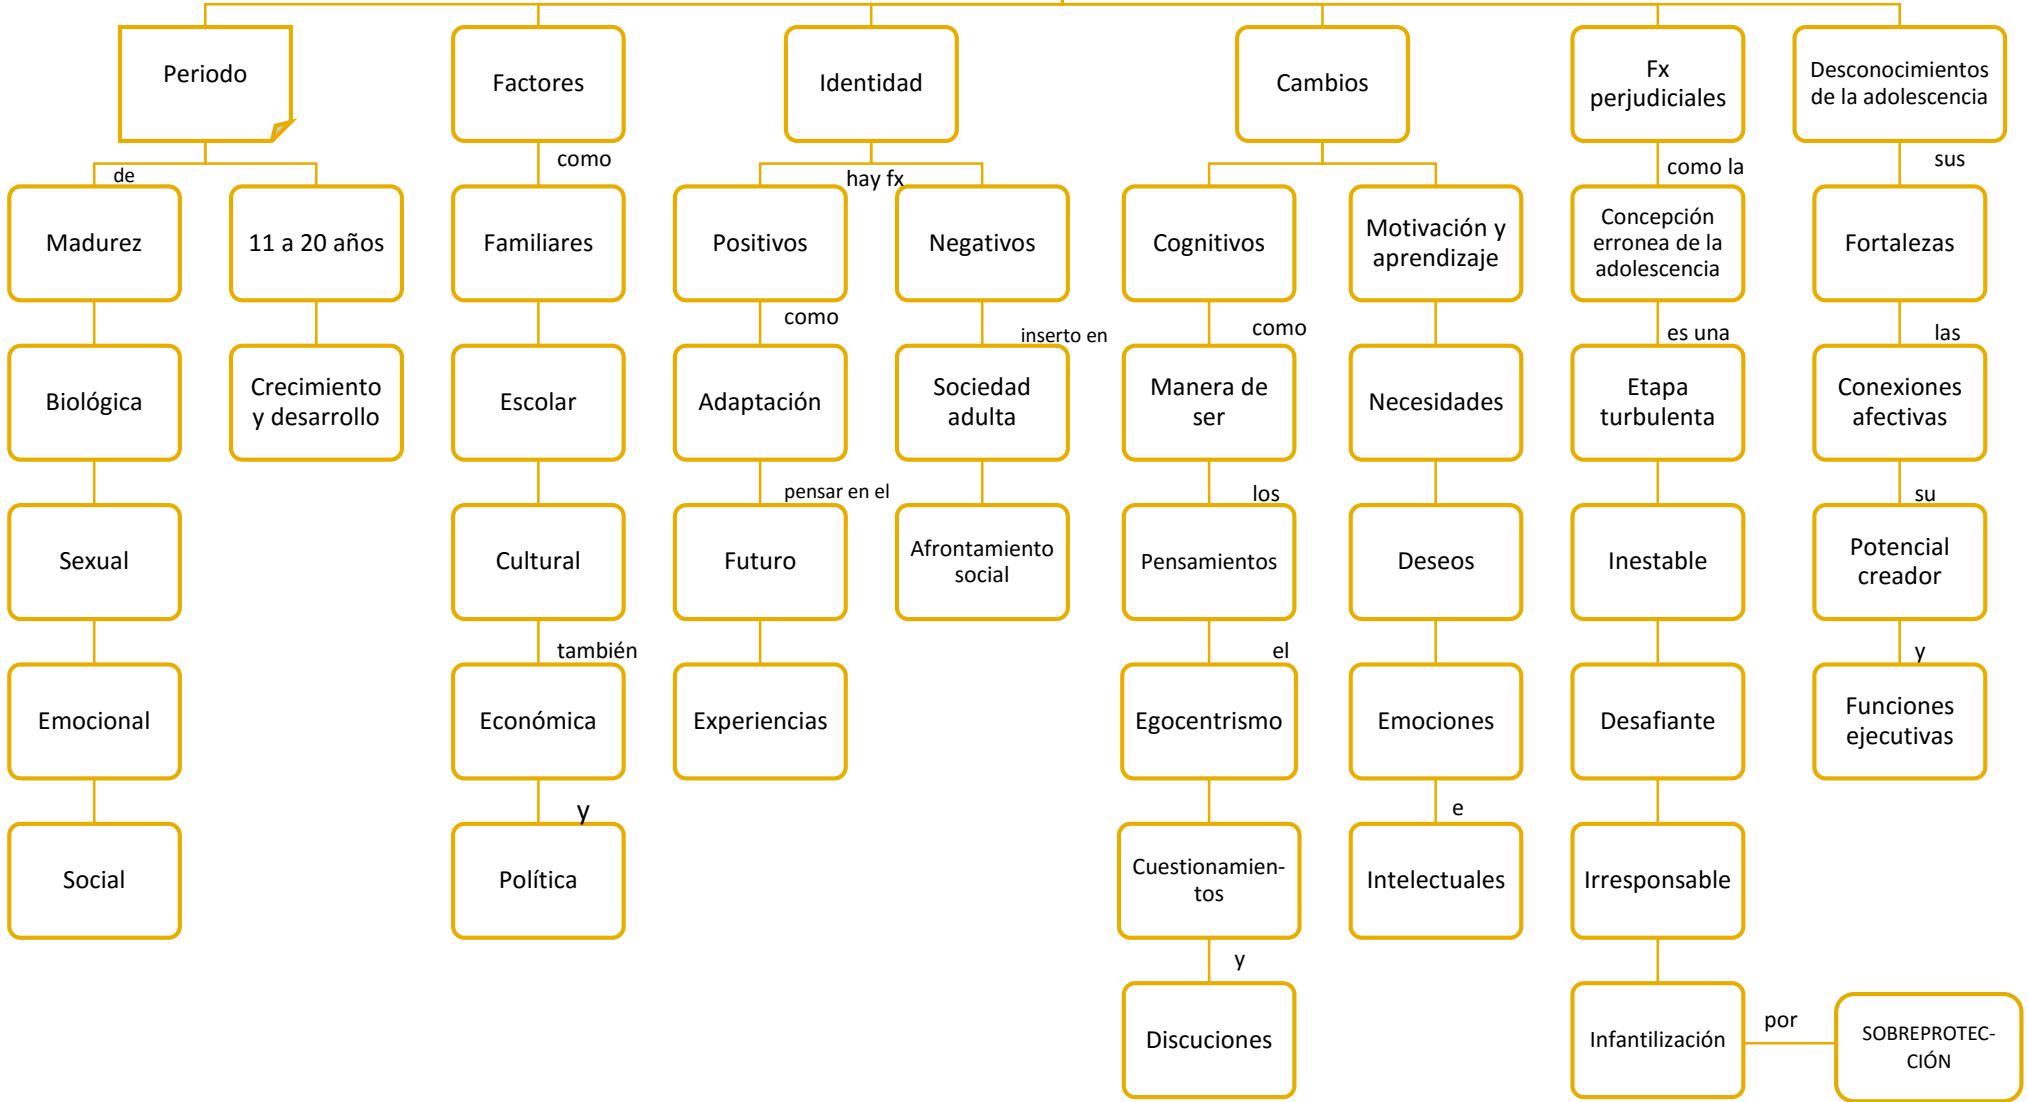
Periodo

de

Madurez

Biológica

Sexual

Emocional

Social

11 a 20 años

Crecimiento y desarrollo

Factores

como

Familiares

Escolar

Cultural

también

Económica

y

Política

Identidad

hay fx

Positivos

como

Adaptación

pensar en el

Futuro

Experiencias

Negativos

inserto en

Sociedad adulta

Afrontamiento social

Cambios

Cognitivos

como

Manera de ser

los

Pensamientos

el

Egocentrismo

Cuestionamientos

y

Discuciones

Motivación y aprendizaje

Necesidades

Deseos

Emociones

e

Intelectuales

Fx perjudiciales

como la

Concepción erronea de la adolescencia

es una

Etapa turbulenta

Inestable

Desafiante

Irresponsable

Infantilización

por

SOBREPROTECCIÓN

Desconocimientos de la adolescencia

sus

Fortalezas

las

Conexiones afectivas

su

Potencial creador

y

Funciones ejecutivas